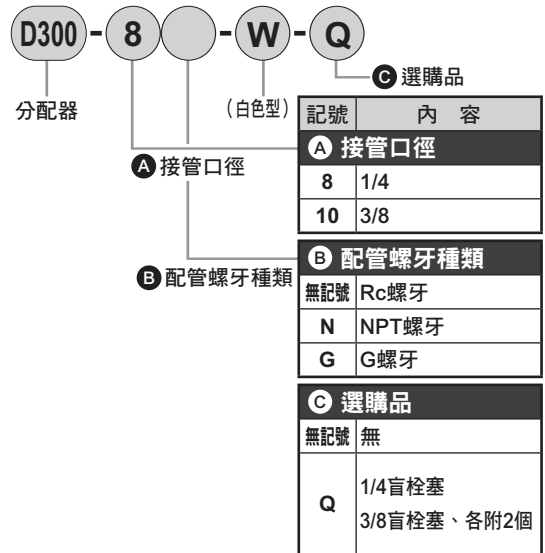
D300 - 8 - W - Q

C 選購品

分配器

(白色型)

A 接管口徑

B 配管螺牙種類

| 記號 | 內　容 |
|---|---|
| A 接管口徑 | |
| 8 | 1/4 |
| 10 | 3/8 |

| B 配管螺牙種類 | |
|---|---|
| 無記號 | Rc螺牙 |
| N | NPT螺牙 |
| G | G螺牙 |

| C 選購品 | |
|---|---|
| 無記號 | 無 |
| Q | 1/4盲栓塞<br>3/8盲栓塞、各附2個 |